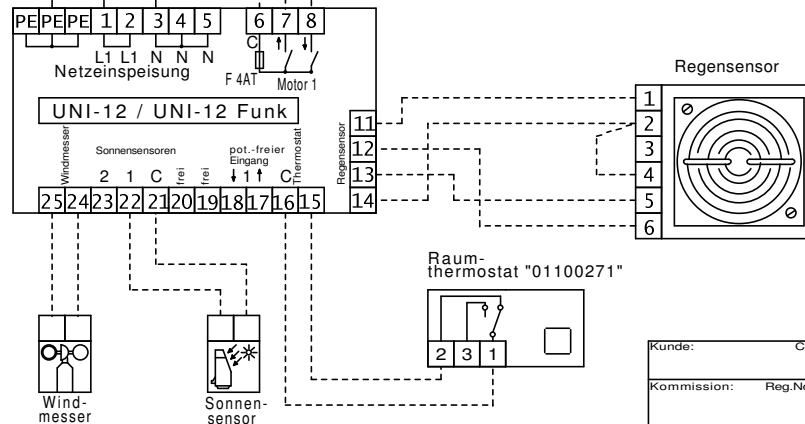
PE PE PE 1 2 3 4 5 6 7 8

L1 L1 N N N
Netzeinspeisung

C
F 4AT
Motor 1

Regensensor

UNI-12 / UNI-12 Funk

Windmesser
Sonnensensoren
2 1 C frei frei
pot.-freier Eingang
1
C
Thermostat
Regensensor

11
12
13
14

25 24 23 22 21 20 19 18 17 16 15

1
2
3
4
5
6

Raum-
thermostat "01100271"

2 3 1

Wind-
messer

Sonnen-
sensor

Kunde: C

Kommission: Reg.No